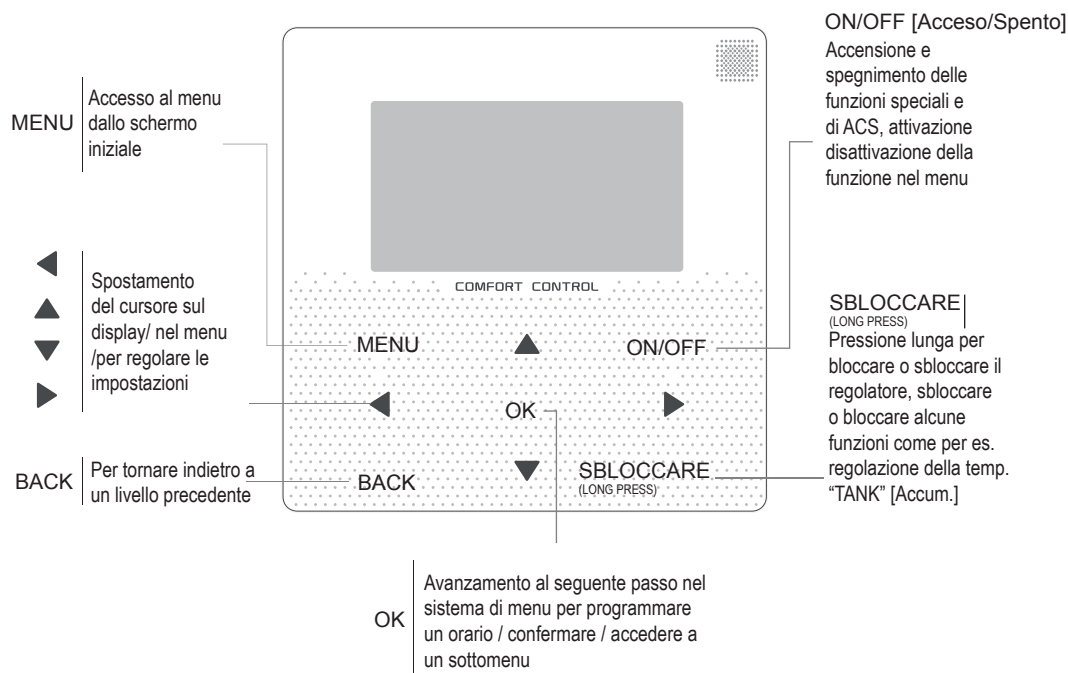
MENU
Accesso al menu dallo schermo iniziale

ON/OFF [Acceso/Spento]
Accensione e spegnimento delle funzioni speciali e di ACS, attivazione disattivazione della funzione nel menu

COMFORT CONTROL

◀ ▲ ▼ ▶
Spostamento del cursore sul display/ nel menu /per regolare le impostazioni

MENU
▲
ON/OFF
◀
OK
▶
▼
BACK
SBLOCCARE
(LONG PRESS)

SBLOCCARE
(LONG PRESS)
Pressione lunga per bloccare o sbloccare il regolatore, sbloccare o bloccare alcune funzioni come per es. regolazione della temp. "TANK" [Accum.]

BACK
Per tornare indietro a un livello precedente

OK
Avanzamento al seguente passo nel sistema di menu per programmare un orario / confermare / accedere a un sottomenu